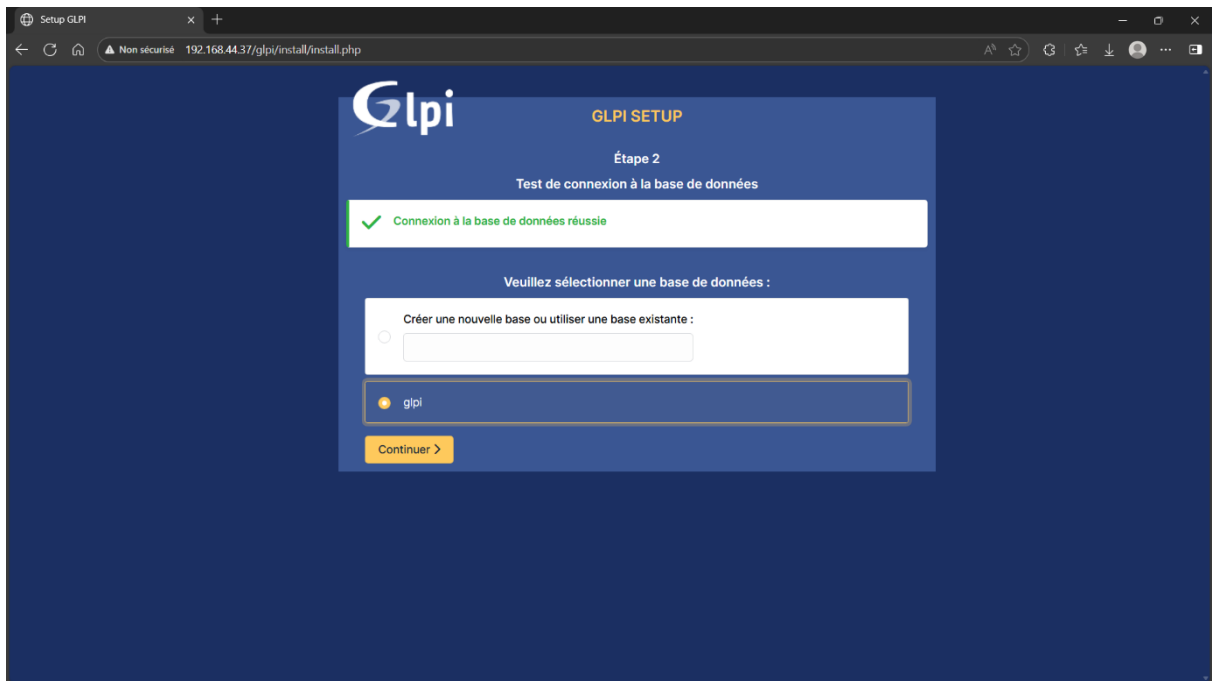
Setup GLPI

Non sécurisé 192.168.44.37/glpi/install/install.php

Glpi

GLPI SETUP

Étape 2

Test de connexion à la base de données

Connexion à la base de données réussie

Veuillez sélectionner une base de données :

Créer une nouvelle base ou utiliser une base existante :

glpi

Continuer